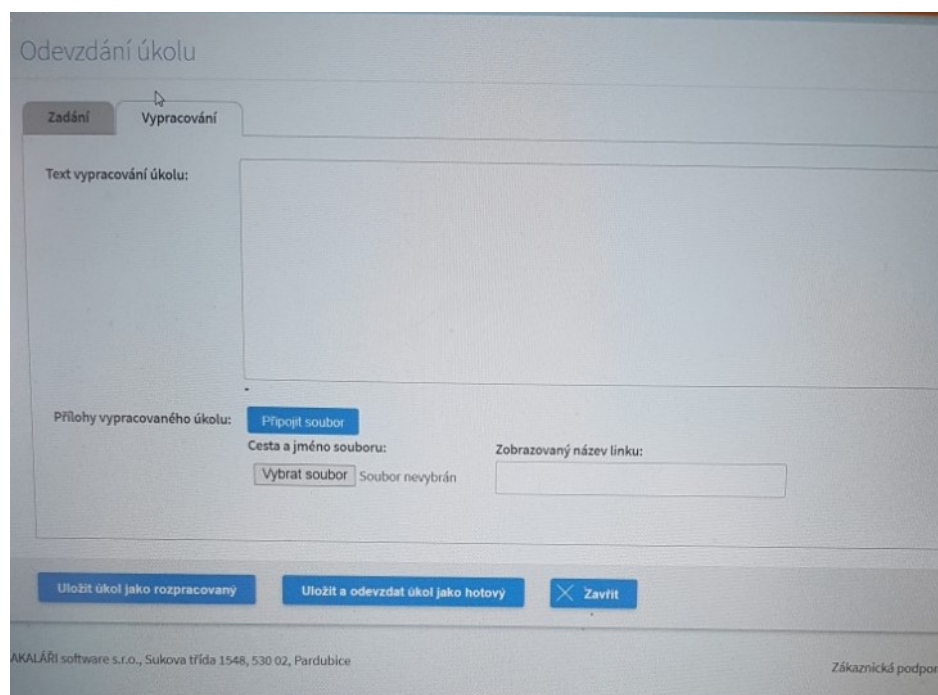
Odevzdání úkolu

Zadání

Vypracování

Text vypracování úkolu:

Přílohy vypracovaného úkolu:

Připojit soubor

Cesta a jméno souboru:

Vybrat soubor

Soubor nevybrán

Zobrazovaný název linku:

Uložit úkol jako rozpracovaný

Uložit a odevzdat úkol jako hotový

Zavřít

AKALÁŘI software s.r.o., Sukova třída 1548, 530 02, Pardubice

Zákaznická podpor